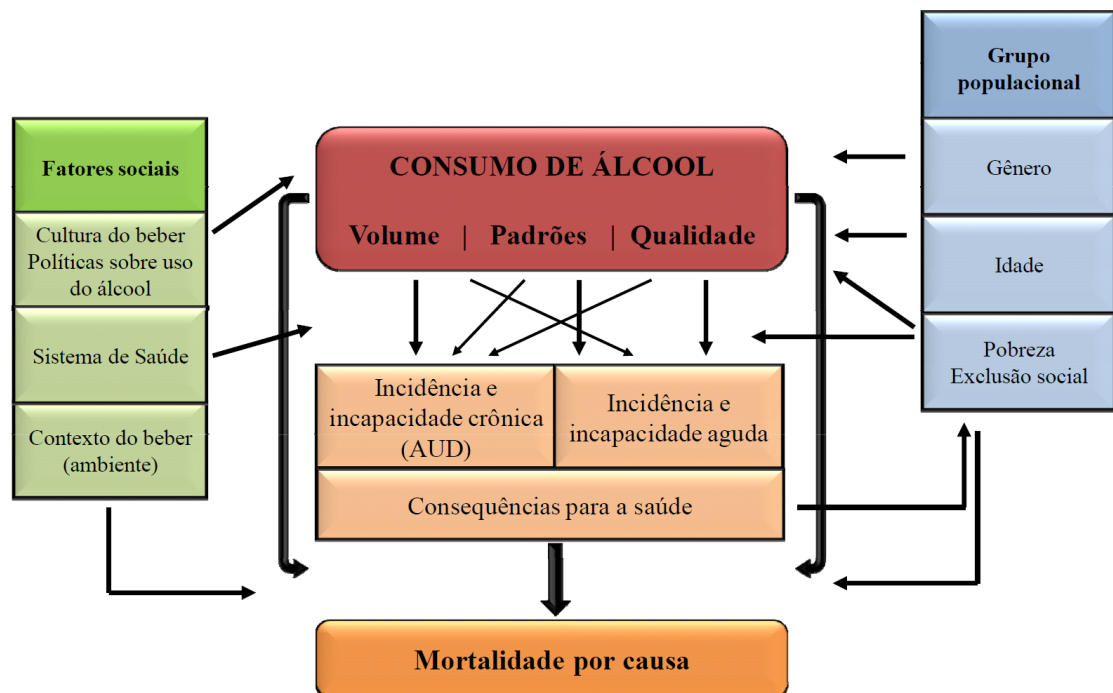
Fatores sociais

Cultura do beber
Políticas sobre uso do álcool

Sistema de Saúde

Contexto do beber (ambiente)

CONSUMO DE ÁLCOOL

Volume | Padrões | Qualidade

Incidência e incapacidade crônica (AUD)

Incidência e incapacidade aguda

Consequências para a saúde

Mortalidade por causa

Grupo populacional

Gênero

Idade

Pobreza
Exclusão social